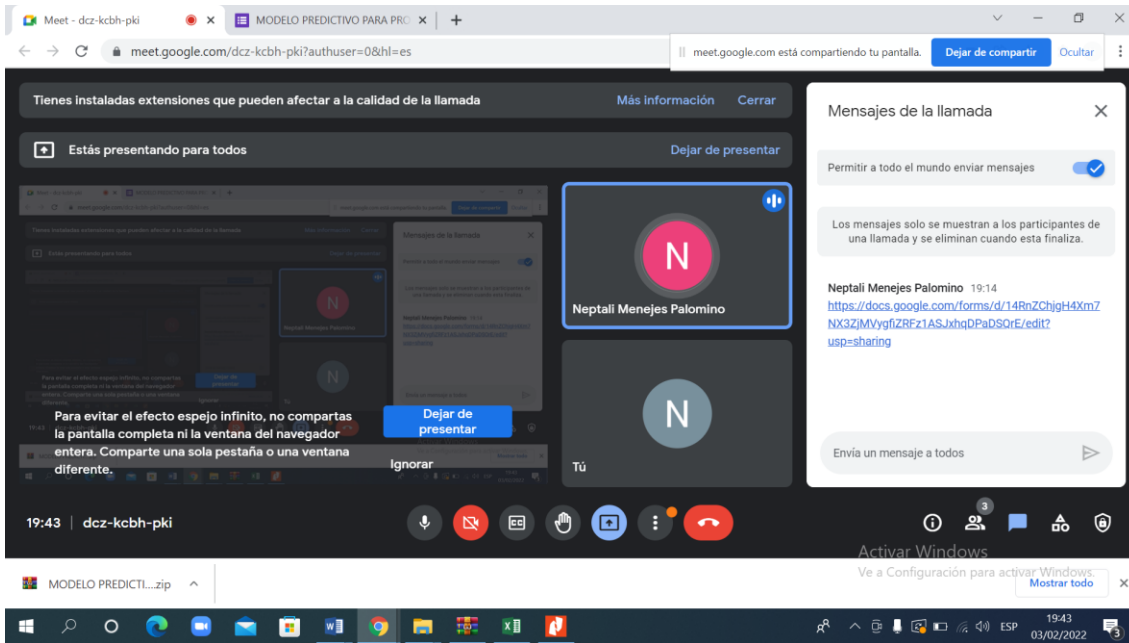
Meet - dcz-kcbh-pki
MODELO PREDICTIVO PARA PRO
meet.google.com/dcz-kcbh-pki?authuser=0&hl=es
meet.google.com está compartiendo tu pantalla.
Dejar de compartir
Ocultar

Tienes instaladas extensiones que pueden afectar a la calidad de la llamada
Más información
Cerrar

Estás presentando para todos
Dejar de presentar

N
Neptali Menejes Palomino

N
Tú

Para evitar el efecto espejo infinito, no compartas la pantalla completa ni la ventana del navegador entera. Comparte una sola pestaña o una ventana diferente.
Dejar de presentar
Ignorar

Mensajes de la llamada
Permitir a todo el mundo enviar mensajes
Los mensajes solo se muestran a los participantes de una llamada y se eliminan cuando esta finaliza.
Neptali Menejes Palomino 19:14
https://docs.google.com/forms/d/14RnZChjgH4Xm7NX3ZjMVygfiZRFz1ASJxhqDPaDSOrE/edit?usp=sharing
Envía un mensaje a todos

19:43 | dcz-kcbh-pki
3

Activar Windows
Ve a Configuración para activar Windows.

MODELO PREDICTI....zip
Mostrar todo

ESP
19:43
03/02/2022